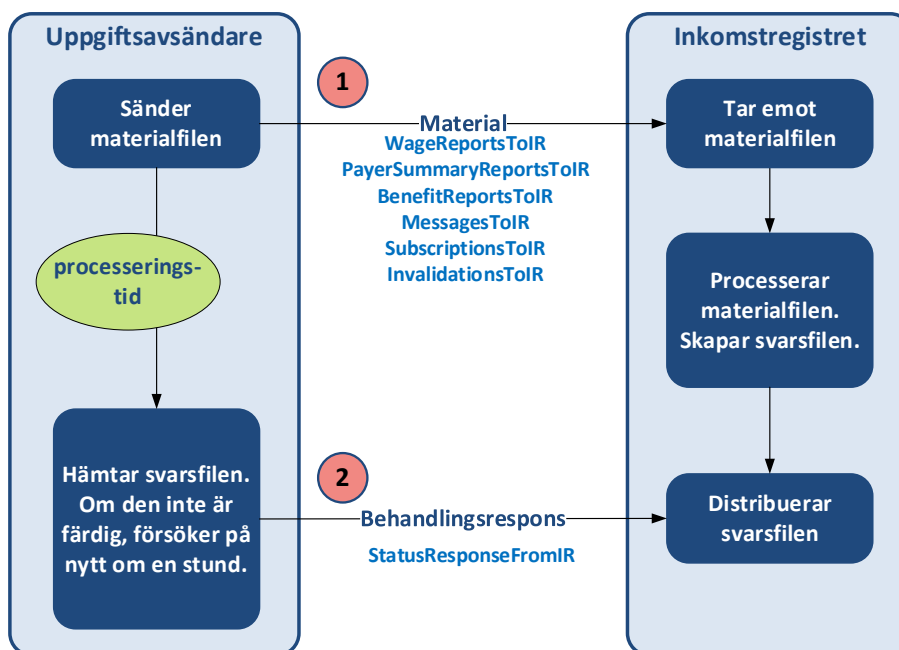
Uppgiftsavsändare

Sänder materialfilen

processerings-tid

Hämtar svarsfilen. Om den inte är färdig, försöker på nytt om en stund.

1

Material
WageReportsToIR
PayerSummaryReportsToIR
BenefitReportsToIR
MessagesToIR
SubscriptionsToIR
InvalidationsToIR

2

Behandlingsrespons
StatusResponseFromIR

Inkomstregistret

Tar emot materialfilen

Processerar materialfilen. Skapar svarsfilen.

Distribuerar svarsfilen